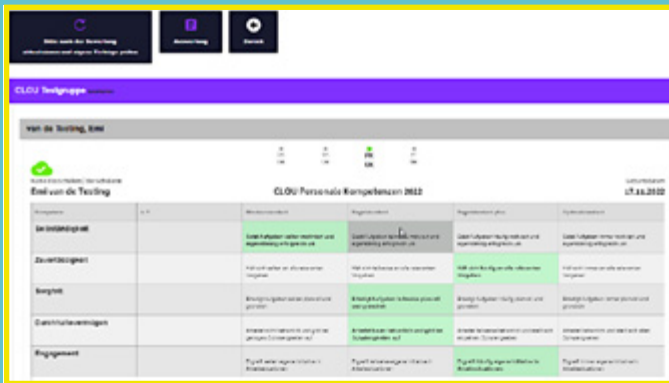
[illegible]

Auswertung

Zurück

CLOU Testgruppe

van de Testing, Emil

Emil van de Testing

CLOU Personale Kompetenzen 2022

17.11.2022

| Kompetenz | | | | | |
|---|---|---|---|---|---|
| Selbständigkeit | | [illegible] | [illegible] | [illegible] | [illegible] |
| Zuverlässigkeit | | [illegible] | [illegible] | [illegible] | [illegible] |
| Sorgfalt | | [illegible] | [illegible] | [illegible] | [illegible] |
| Durchhaltevermögen | | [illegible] | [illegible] | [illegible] | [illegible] |
| Engagement | | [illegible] | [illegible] | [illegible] | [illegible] |